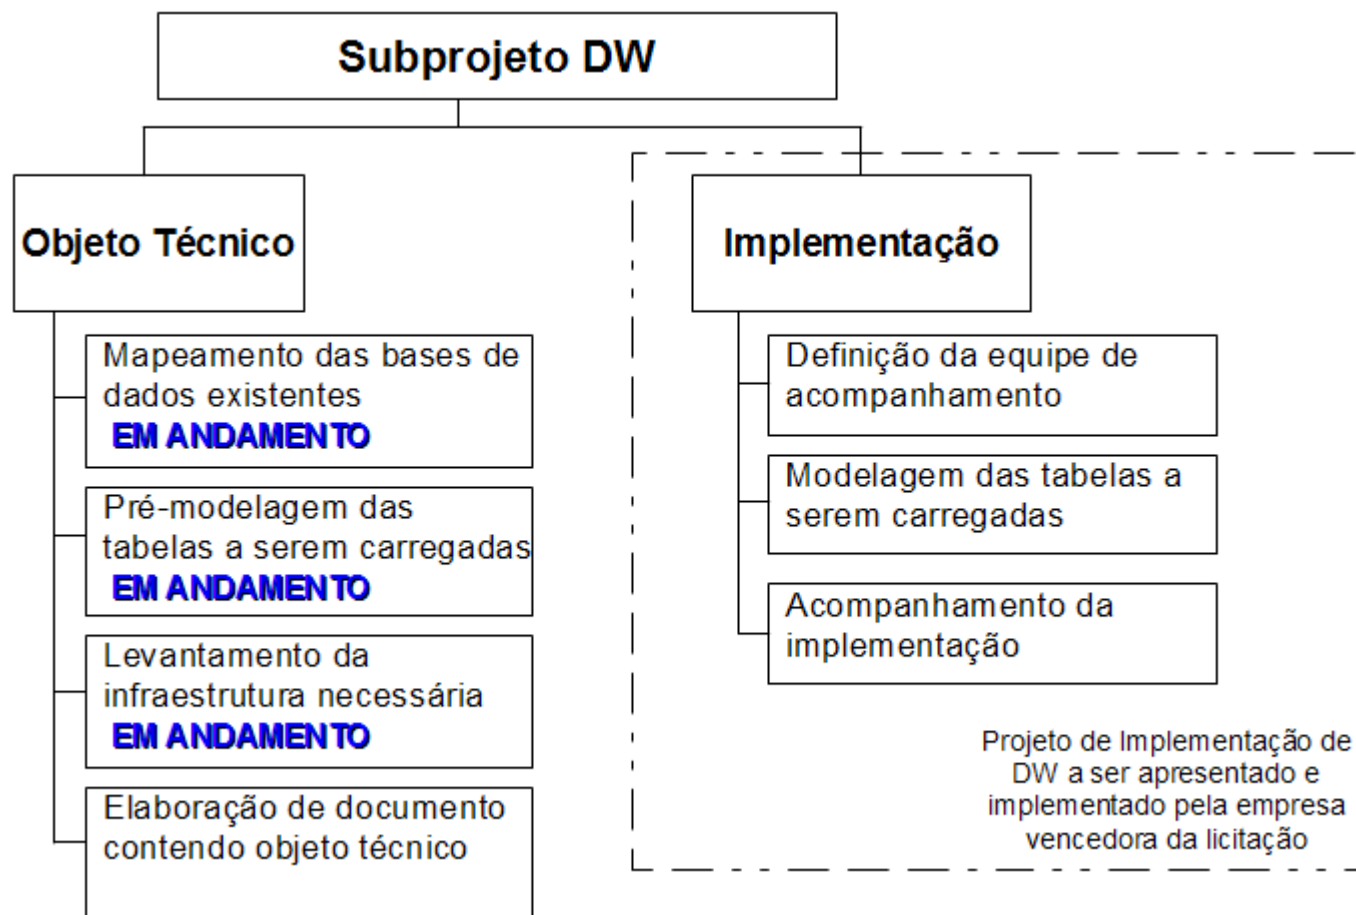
Subprojeto DW

Objeto Técnico

Mapeamento das bases de dados existentes
EM ANDAMENTO

Pré-modelagem das tabelas a serem carregadas
EM ANDAMENTO

Levantamento da infraestrutura necessária
EM ANDAMENTO

Elaboração de documento contendo objeto técnico

Implementação

Definição da equipe de acompanhamento

Modelagem das tabelas a serem carregadas

Acompanhamento da implementação

Projeto de Implementação de DW a ser apresentado e implementado pela empresa vencedora da licitação